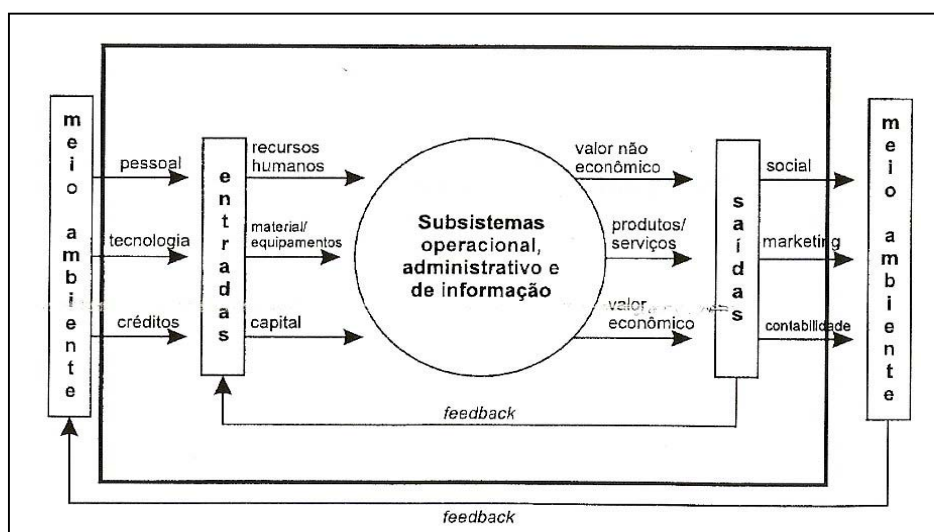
meio ambiente

pessoal

tecnologia

créditos

entradas

recursos humanos

material/ equipamentos

capital

Subsistemas operacional, administrativo e de informação

valor não econômico

produtos/ serviços

valor econômico

saídas

social

marketing

contabilidade

meio ambiente

feedback

feedback